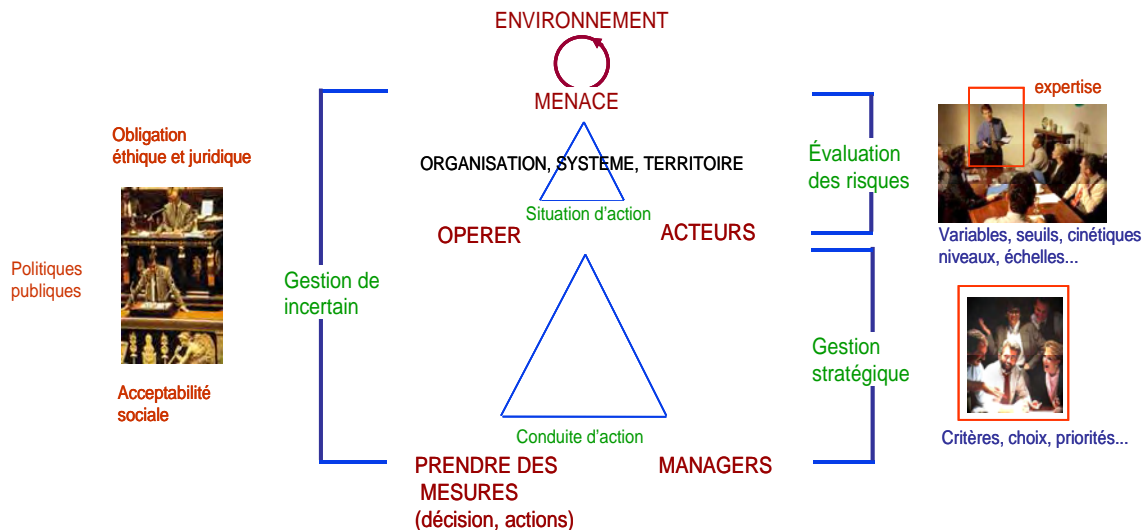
ENVIRONNEMENT

MENACE

ORGANISATION, SYSTEME, TERRITOIRE

Situation d'action

OPERER

ACTEURS

Conduite d'action

PRENDRE DES MESURES (décision, actions)

MANAGERS

Obligation éthique et juridique

Politiques publiques

Acceptabilité sociale

Gestion de incertain

Évaluation des risques

Gestion stratégique

expertise

Variables, seuils, cinétiques niveaux, échelles...

Critères, choix, priorités...